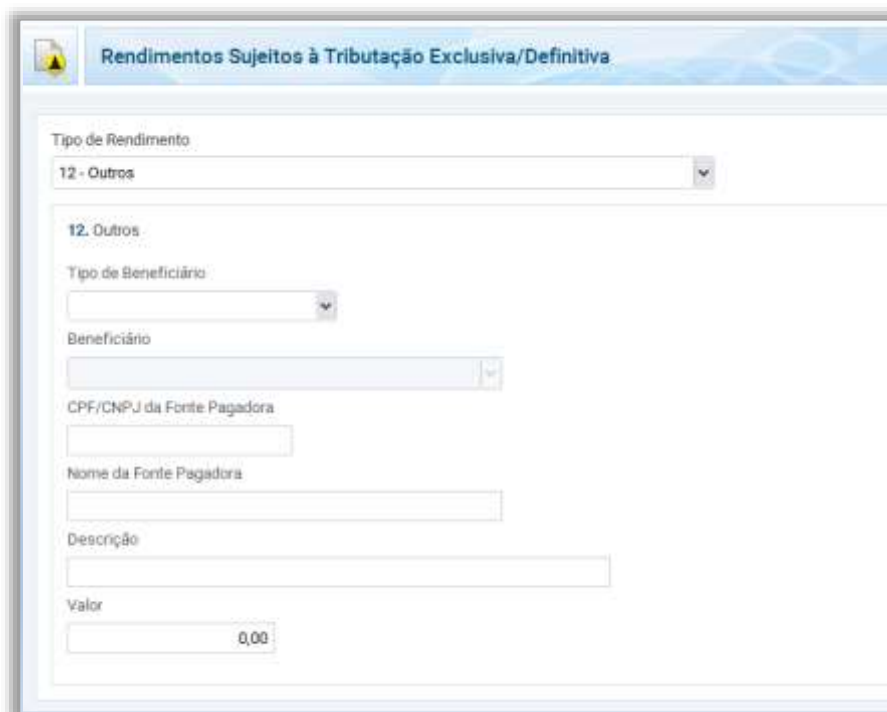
Rendimentos Sujeitos à Tributação Exclusiva/Definitiva

Tipo de Rendimento

12 - Outros

12. Outros

Tipo de Beneficiário

Beneficiário

CPF/CNPJ da Fonte Pagadora

Nome da Fonte Pagadora

Descrição

Valor

0,00